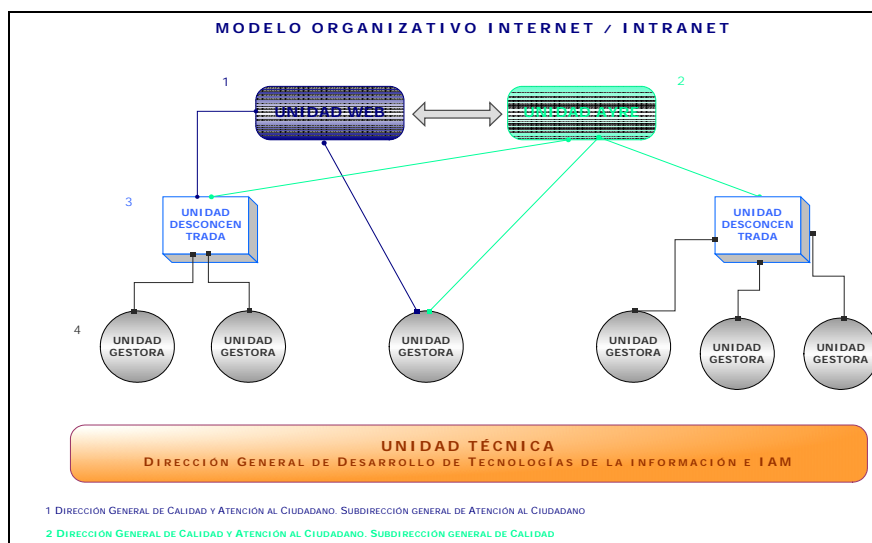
MODELO ORGANIZATIVO INTERNET / INTRANET

1

UNIDAD WEB

2

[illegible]

3

UNIDAD DESCONCENTRADA

UNIDAD DESCONCENTRADA

4

UNIDAD GESTORA

UNIDAD GESTORA

UNIDAD GESTORA

UNIDAD GESTORA

UNIDAD GESTORA

UNIDAD GESTORA

UNIDAD TÉCNICA
DIRECCIÓN GENERAL DE DESARROLLO DE TECNOLOGÍAS DE LA INFORMACIÓN E IAM

1 DIRECCIÓN GENERAL DE CALIDAD Y ATENCIÓN AL CIUDADANO. SUBDIRECCIÓN GENERAL DE ATENCIÓN AL CIUDADANO

2 DIRECCIÓN GENERAL DE CALIDAD Y ATENCIÓN AL CIUDADANO. SUBDIRECCIÓN GENERAL DE CALIDAD